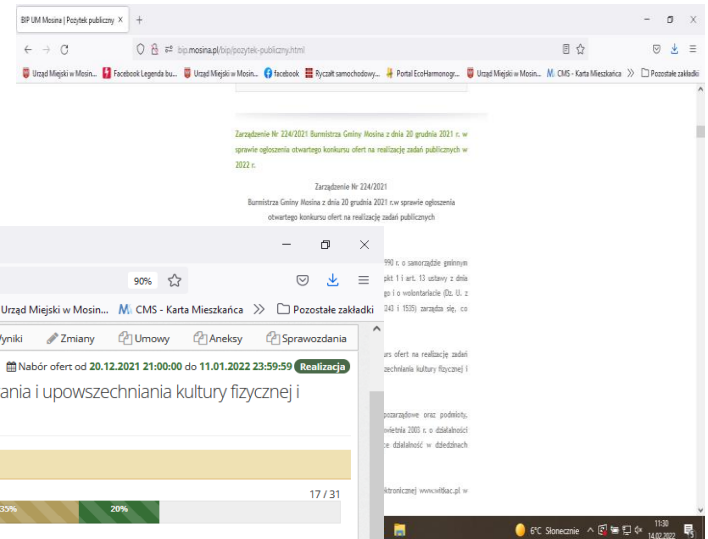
BIP UM Mosina | Pożytek publiczny ×  +

← → C  bip.mosina.pl/bip/pozytek-publiczny.html

Urząd Miejski w Mosin...  Facebook Legenda bu...  Urząd Miejski w Mosin...  facebook  Ryczałt samochodowy...  Portal EcoHarmonogr...  Urząd Miejski w Mosin...  CMS - Karta Mieszkańca  »  Pozostałe zakładki

Zarządzenie Nr 224/2021 Burmistrza Gminy Mosina z dnia 20 grudnia 2021 r. w sprawie ogłoszenia otwartego konkursu ofert na realizację zadań publicznych w 2022 r.

Zarządzenie Nr 224/2021
Burmistrza Gminy Mosina z dnia 20 grudnia 2021 r.w sprawie ogłoszenia otwartego konkursu ofert na realizację zadań publicznych

990 r. o samorządzie gminnym pkt 1 i art. 13 ustawy z dnia go i o wolontariacie (Dz. U. z 243 i 1535) zarządza się, co

urs ofert na realizację zadań zechniania kultury fizycznej i

pozarządowe oraz podmioty, wietnia 2003 r. o działalności e działalność w dziedzinach

ktronicznej www.witkac.pl w

90%

Urząd Miejski w Mosin...  CMS - Karta Mieszkańca  »  Pozostałe zakładki

yniki  Zmiany  Umowy  Aneksy  Sprawozdania

Nabór ofert od 20.12.2021 21:00:00 do 11.01.2022 23:59:59  Realizacja

ania i upowszechniania kultury fizycznej i

17 / 31

35%  20%

6°C Słonecznie  11:30 14.02.2022